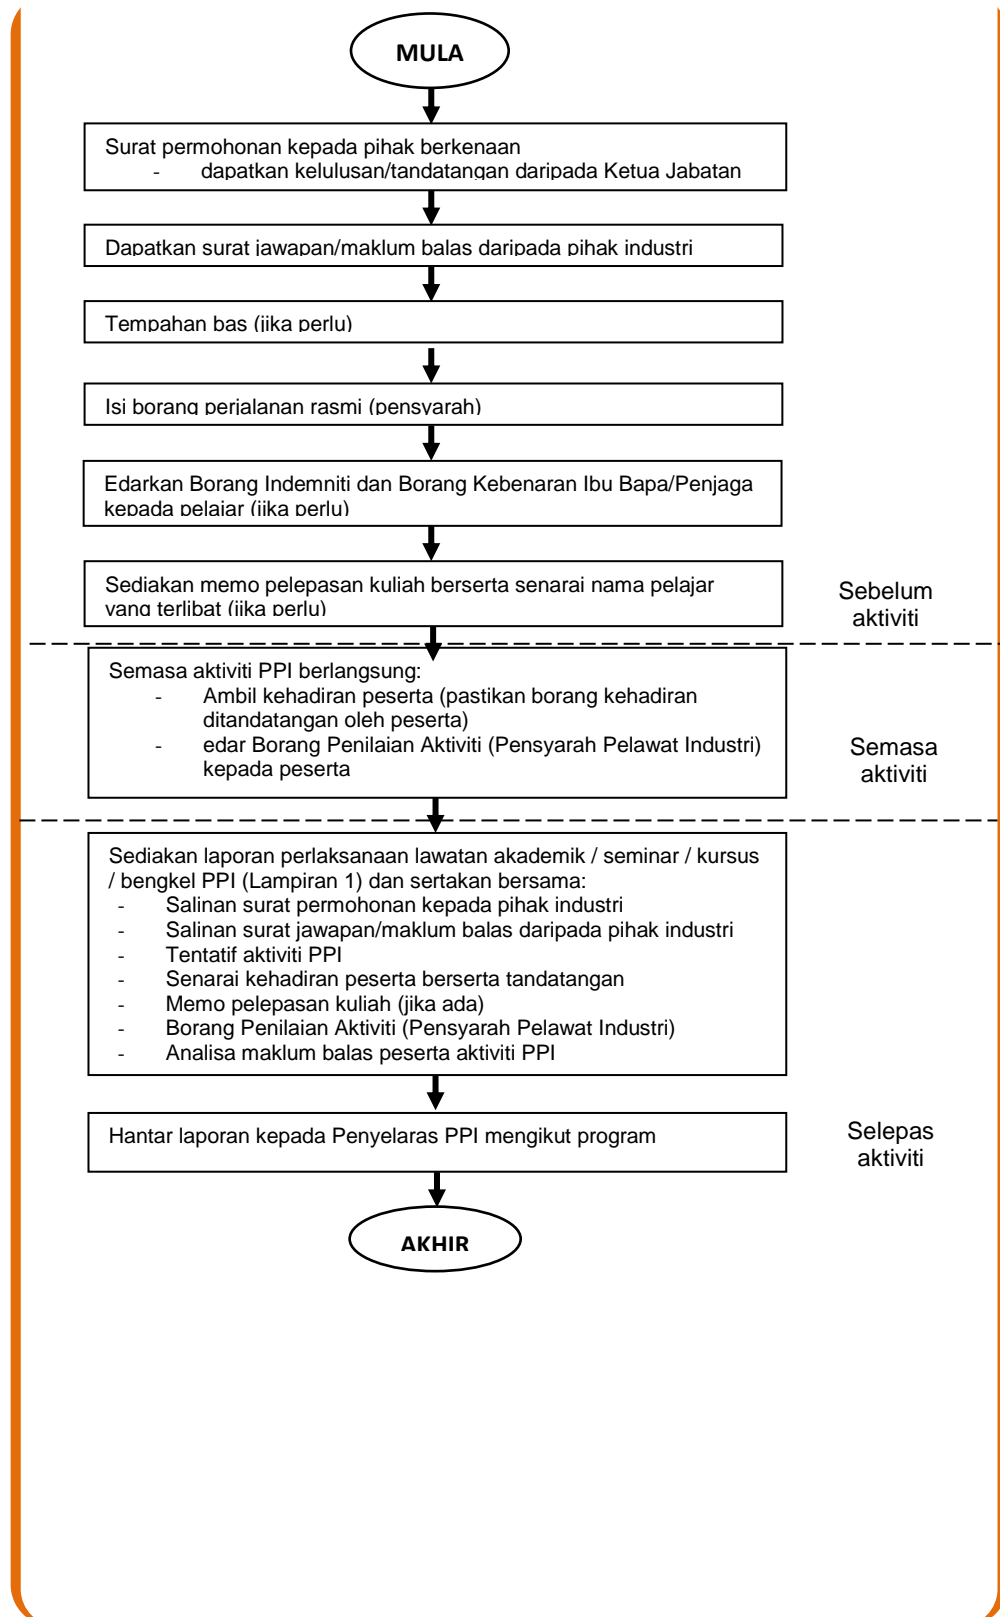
MULA

Surat permohonan kepada pihak berkenaan
- dapatkan kelulusan/tandatangan daripada Ketua Jabatan

Dapatkan surat jawapan/maklum balas daripada pihak industri

Tempahan bas (jika perlu)

Isi borang perjalanan rasmi (pensyarah)

Edarkan Borang Indemniti dan Borang Kebenaran Ibu Bapa/Penjaga kepada pelajar (jika perlu)

Sediakan memo pelepasan kuliah berserta senarai nama pelajar yang terlibat (jika perlu)

Sebelum aktiviti

Semasa aktiviti PPI berlangsung:
- Ambil kehadiran peserta (pastikan borang kehadiran ditandatangan oleh peserta)
- edar Borang Penilaian Aktiviti (Pensyarah Pelawat Industri) kepada peserta

Semasa aktiviti

Sediakan laporan perlaksanaan lawatan akademik / seminar / kursus / bengkel PPI (Lampiran 1) dan sertakan bersama:
- Salinan surat permohonan kepada pihak industri
- Salinan surat jawapan/maklum balas daripada pihak industri
- Tentatif aktiviti PPI
- Senarai kehadiran peserta berserta tandatangan
- Memo pelepasan kuliah (jika ada)
- Borang Penilaian Aktiviti (Pensyarah Pelawat Industri)
- Analisa maklum balas peserta aktiviti PPI

Hantar laporan kepada Penyelaras PPI mengikut program

Selepas aktiviti

AKHIR